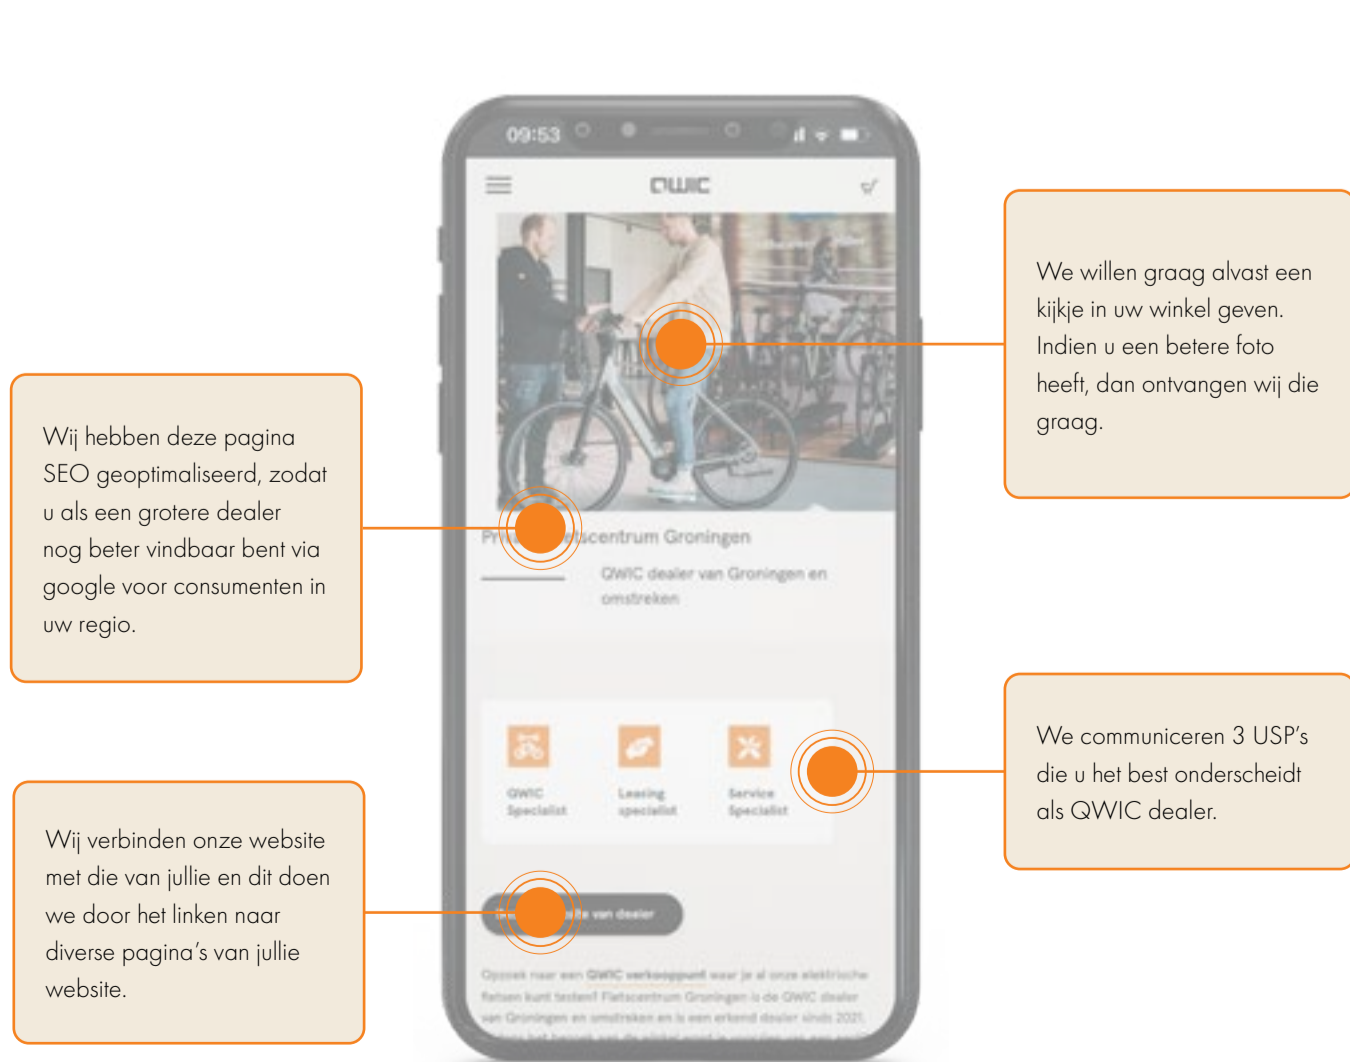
09:53

QWIC

We willen graag alvast een kijkje in uw winkel geven. Indien u een betere foto heeft, dan ontvangen wij die graag.

Wij hebben deze pagina SEO geoptimaliseerd, zodat u als een grotere dealer nog beter vindbaar bent via google voor consumenten in uw regio.

Fi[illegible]centrum Groningen

QWIC dealer van Groningen en omstreken

QWIC Specialist

Leasing specialist

Service Specialist

We communiceren 3 USP's die u het best onderscheidt als QWIC dealer.

Wij verbinden onze website met die van jullie en dit doen we door het linken naar diverse pagina's van jullie website.

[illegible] site van dealer

Opzoek naar een QWIC verkooppunt waar je al onze elektrische fietsen kunt testen? Fietscentrum Groningen is de QWIC dealer van Groningen en omstreken en is een erkend dealer sinds 2021. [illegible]